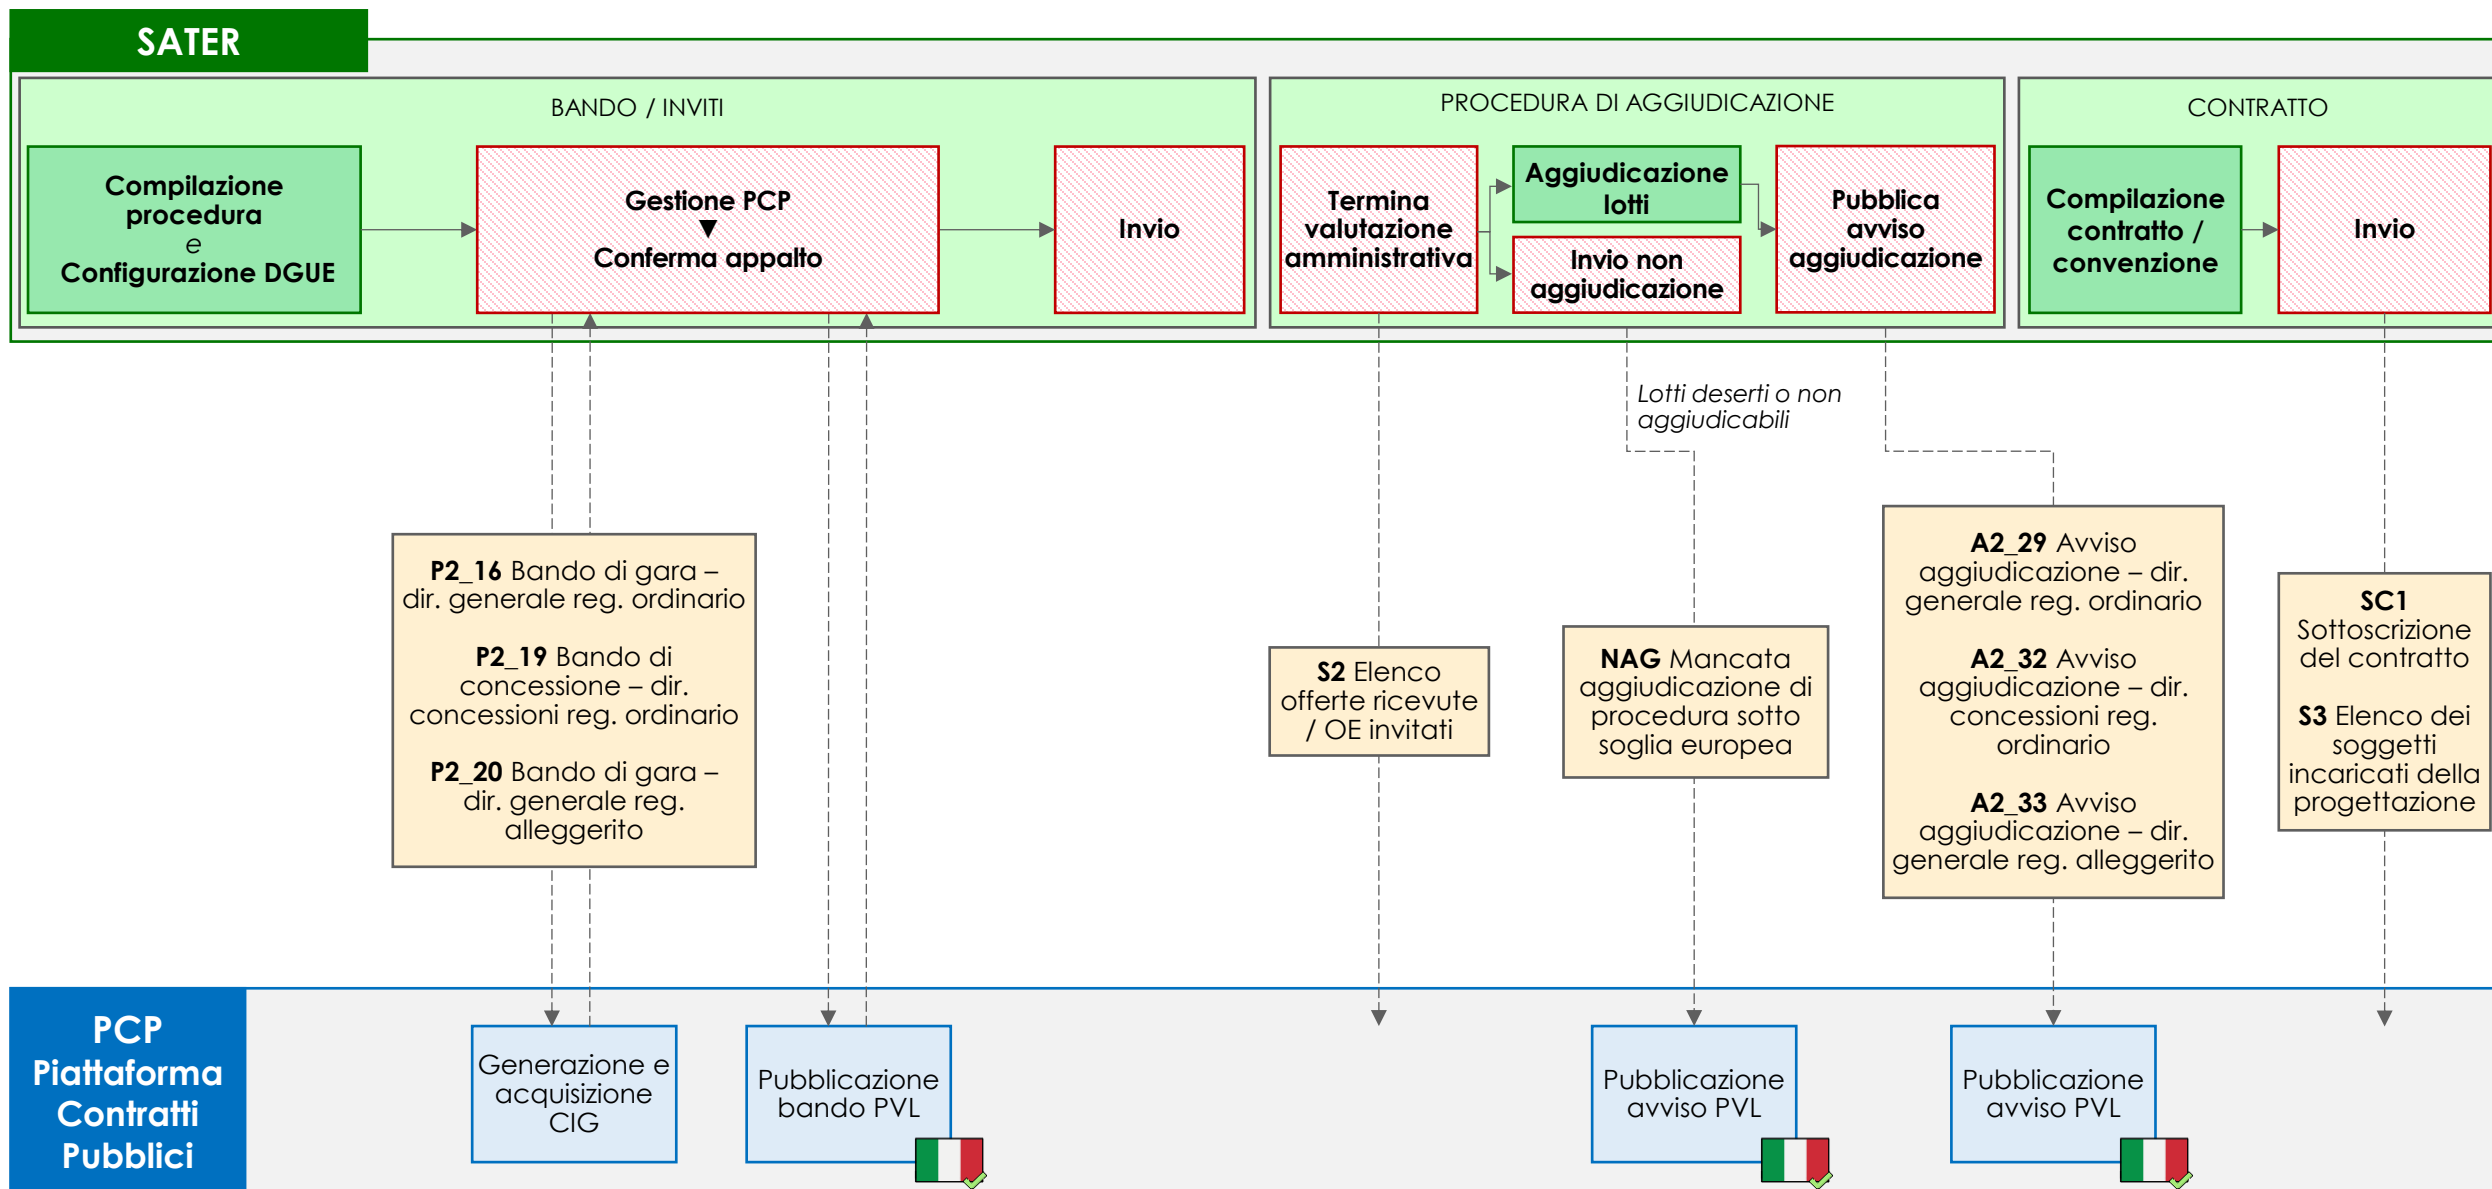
SATER

BANDO / INVITI

Compilazione procedura e Configurazione DGUE

Gestione PCP
▼
Conferma appalto

Invio

PROCEDURA DI AGGIUDICAZIONE

Termina valutazione amministrativa

Aggiudicazione lotti

Invio non aggiudicazione

Pubblica avviso aggiudicazione

CONTRATTO

Compilazione contratto / convenzione

Invio

Lotti deserti o non aggiudicabili

**P2_16** Bando di gara – dir. generale reg. ordinario

**P2_19** Bando di concessione – dir. concessioni reg. ordinario

**P2_20** Bando di gara – dir. generale reg. alleggerito

**S2** Elenco offerte ricevute / OE invitati

**NAG** Mancata aggiudicazione di procedura sotto soglia europea

**A2_29** Avviso aggiudicazione – dir. generale reg. ordinario

**A2_32** Avviso aggiudicazione – dir. concessioni reg. ordinario

**A2_33** Avviso aggiudicazione – dir. generale reg. alleggerito

**SC1** Sottoscrizione del contratto

**S3** Elenco dei soggetti incaricati della progettazione

PCP Piattaforma Contratti Pubblici

Generazione e acquisizione CIG

Pubblicazione bando PVL

Pubblicazione avviso PVL

Pubblicazione avviso PVL